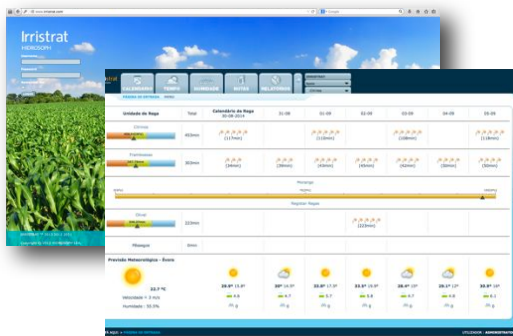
Irristrat
HIDROSOPH

CALENDÁRIO TEMPO HUMIDADE NOTAS RELATÓRIOS

Unidade de Rega
Total
Calendário de Rega
Citrinos
Framboesas
Olival
Milho
Pesagem

Previsão Meteorológica - Évora

22.7 °C
Velocidade = 3 m/s
Humidade = 30.0%

Utilizador: ADMINISTRADOR